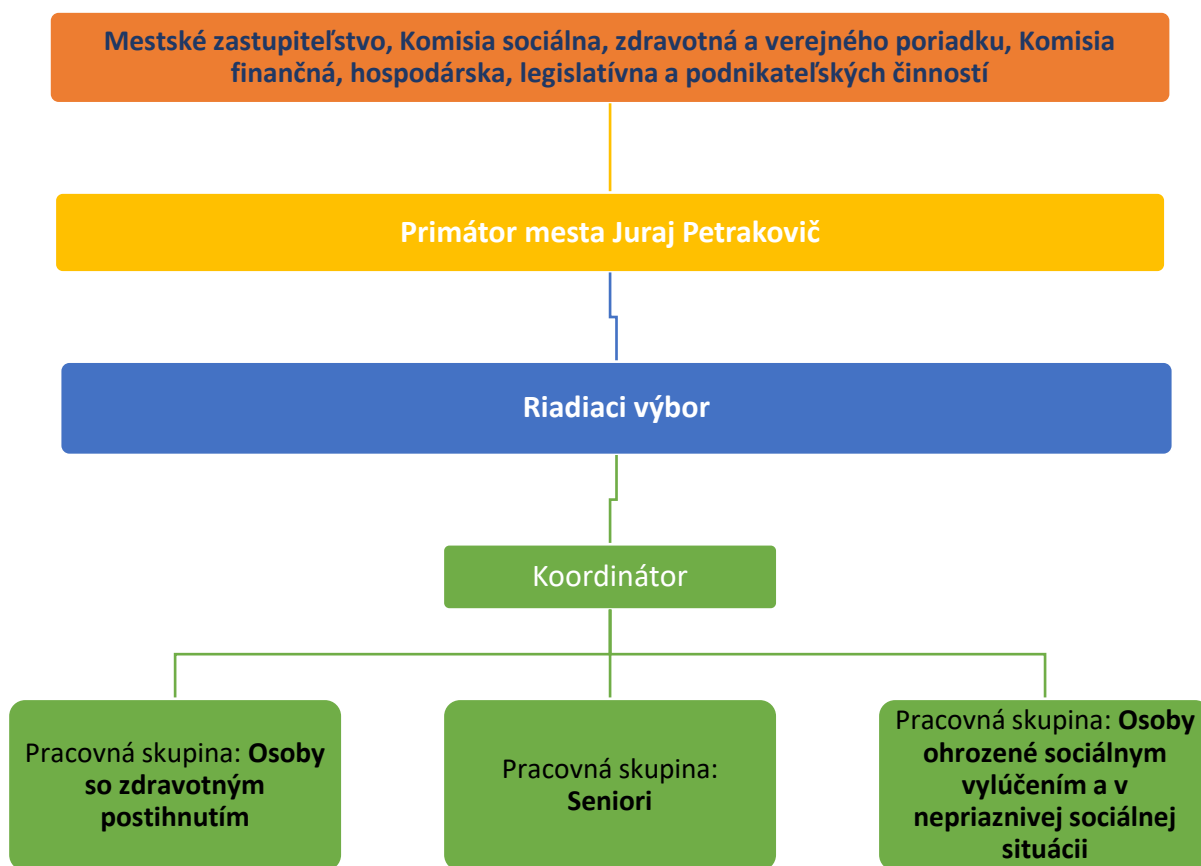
Mestské zastupiteľstvo, Komisia sociálna, zdravotná a verejného poriadku, Komisia finančná, hospodárska, legislatívna a podnikateľských činností

Primátor mesta Juraj Petrakovič

Riadiaci výbor

Koordinátor

Pracovná skupina: Osoby so zdravotným postihnutím

Pracovná skupina: Seniori

Pracovná skupina: Osoby ohrozené sociálnym vylúčením a v nepriaznivej sociálnej situácii